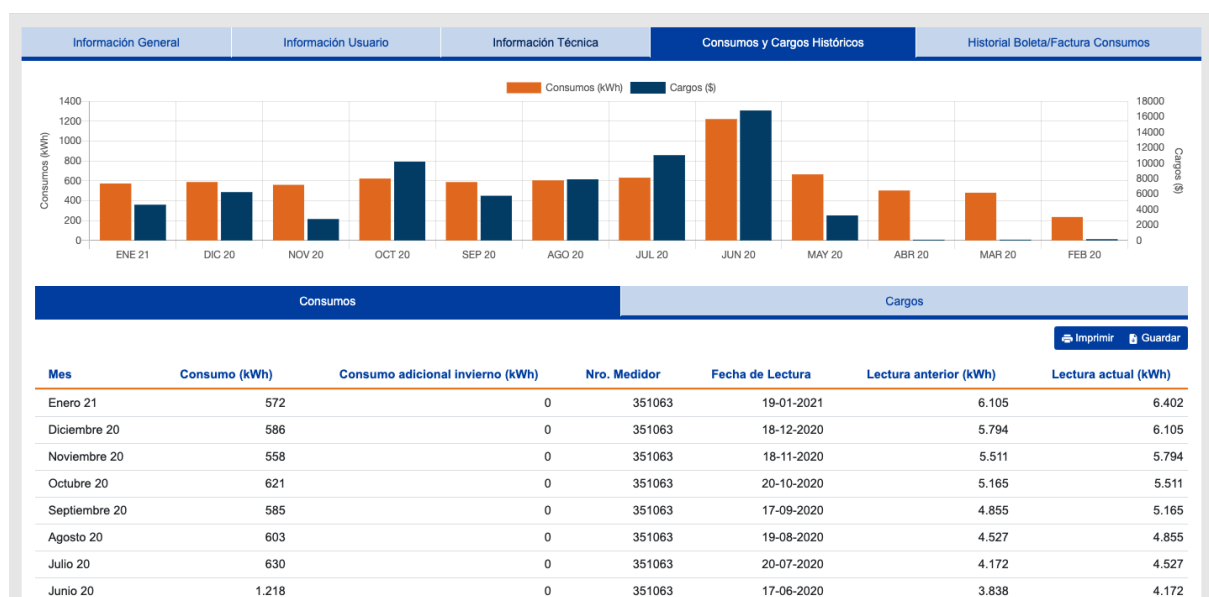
Información General | Información Usuario | Información Técnica | Consumos y Cargos Históricos | Historial Boleta/Factura Consumos

Consumos (kWh) Cargos ($)

Consumos (kWh)
1400
1200
1000
800
600
400
200
0

Cargos ($)
18000
16000
14000
12000
10000
8000
6000
4000
2000
0

ENE 21 DIC 20 NOV 20 OCT 20 SEP 20 AGO 20 JUL 20 JUN 20 MAY 20 ABR 20 MAR 20 FEB 20

Consumos | Cargos

Imprimir Guardar

| Mes | Consumo (kWh) | Consumo adicional invierno (kWh) | Nro. Medidor | Fecha de Lectura | Lectura anterior (kWh) | Lectura actual (kWh) |
|---|---|---|---|---|---|---|
| Enero 21 | 572 | 0 | 351063 | 19-01-2021 | 6.105 | 6.402 |
| Diciembre 20 | 586 | 0 | 351063 | 18-12-2020 | 5.794 | 6.105 |
| Noviembre 20 | 558 | 0 | 351063 | 18-11-2020 | 5.511 | 5.794 |
| Octubre 20 | 621 | 0 | 351063 | 20-10-2020 | 5.165 | 5.511 |
| Septiembre 20 | 585 | 0 | 351063 | 17-09-2020 | 4.855 | 5.165 |
| Agosto 20 | 603 | 0 | 351063 | 19-08-2020 | 4.527 | 4.855 |
| Julio 20 | 630 | 0 | 351063 | 20-07-2020 | 4.172 | 4.527 |
| Junio 20 | 1.218 | 0 | 351063 | 17-06-2020 | 3.838 | 4.172 |